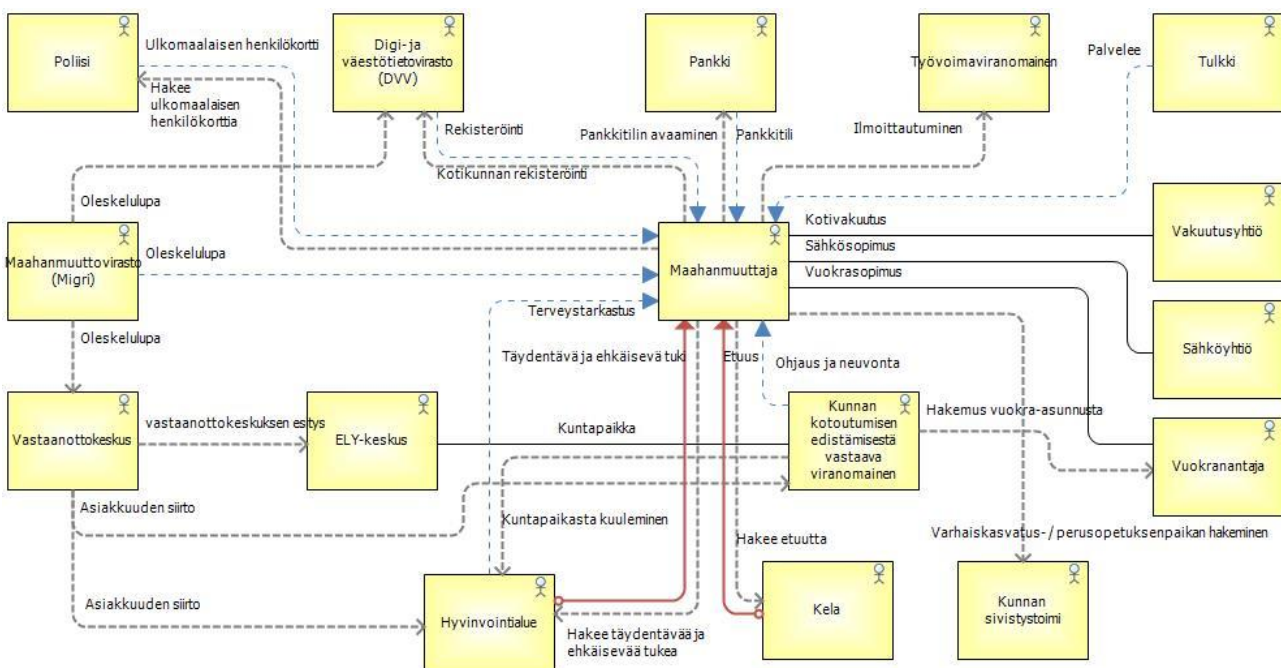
Poliisi

Ulkomaalaisen henkilökortti

Hakee ulkomaalaisen henkilökorttia

Digi-ja väestötietovirasto (DVV)

Rekisteröinti

Kotikunnan rekisteröinti

Pankki

Pankkitilin avaaminen

Pankkitili

Työvoimaviranomainen

Ilmoittautuminen

Palvelee

Tulkki

Oleskelulupa

Maahanmuuttovirasto (Migri)

Oleskelulupa

Oleskelulupa

Maahanmuuttaja

Kotivakuutus

Sähkösopimus

Vuokrasopimus

Vakuutusyhtiö

Sähköyhtiö

Terveystarkastus

Täydentävä ja ehkäisevä tuki

Etuus

Ohjaus ja neuvonta

Vastaanottokeskus

vastaanottokeskuksen esitys

ELY-keskus

Kuntapaikka

Kunnan kotoutumisen edistämisestä vastaava viranomainen

Hakemus vuokra-asunnusta

Vuokranantaja

Asiakkuuden siirto

Kuntapaikasta kuuleminen

Hakee etuutta

Varhaiskasvatus- / perusopetuksenpaikan hakeminen

Asiakkuuden siirto

Hyvinvointialue

Hakee täydentävää ja ehkäisevää tukea

Kela

Kunnan sivistystoimi